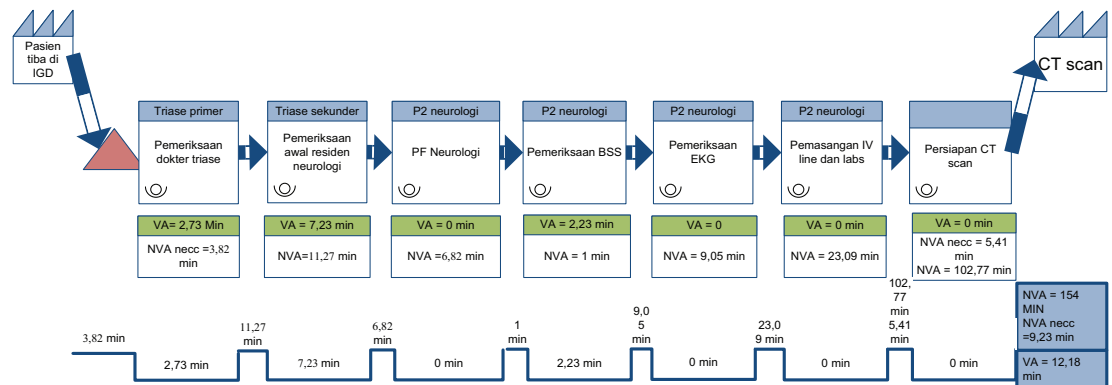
Pasien tiba di IGD

CT scan

Triase primer
Pemeriksaan dokter triase

Triase sekunder
Pemeriksaan awal residen neurologi

P2 neurologi
PF Neurologi

P2 neurologi
Pemeriksaan BSS

P2 neurologi
Pemeriksaan EKG

P2 neurologi
Pemasangan IV line dan labs

Persiapan CT scan

VA= 2,73 Min
NVA necc =3,82 min

VA = 7,23 min
NVA=11,27 min

VA = 0 min
NVA =6,82 min

VA = 2,23 min
NVA = 1 min

VA = 0
NVA = 9,05 min

VA = 0 min
NVA = 23,09 min

VA = 0 min
NVA necc = 5,41 min
NVA = 102,77 min

3,82 min
2,73 min
11,27 min
7,23 min
6,82 min
0 min
1 min
2,23 min
9,0 5 min
0 min
23,0 9 min
0 min
102, 77 min 5,41 min
0 min

NVA = 154 MIN
NVA necc =9,23 min

VA = 12,18 min